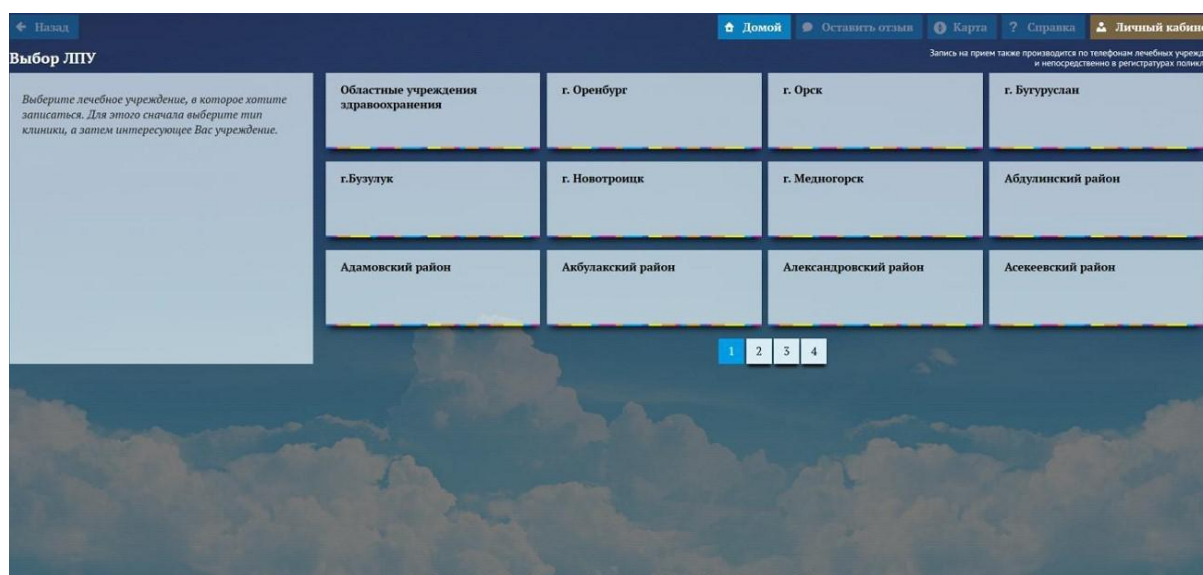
← Назад

Домой Оставить отзыв Карта ? Справка Личный кабин

Выбор ЛПУ

Запись на прием также производится по телефонам лечебных учрежд и непосредственно в регистратурах поликл

Выберите лечебное учреждение, в которое хотите записаться. Для этого сначала выберите тип клиники, а затем интересующее Вас учреждение.

Областные учреждения здравоохранения

г. Оренбург

г. Орск

г. Бугуруслан

г.Бузулук

г. Новотроицк

г. Медногорск

Абдулинский район

Адамовский район

Акбулакский район

Александровский район

Асекеевский район

1 2 3 4